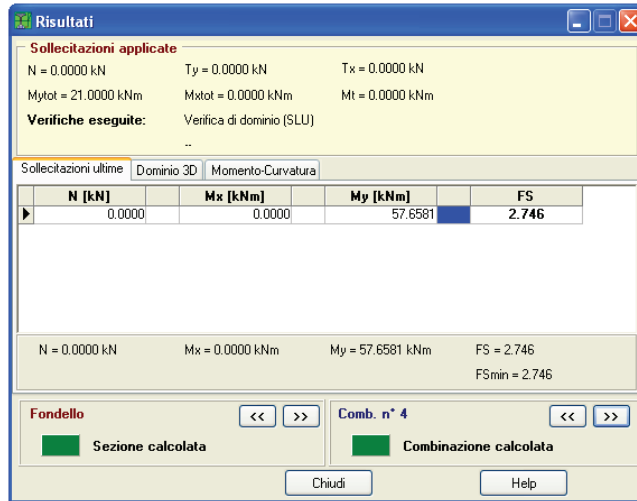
Risultati

Sollecitazioni applicate

N = 0.0000 kN
Ty = 0.0000 kN
Tx = 0.0000 kN
Mytot = 21.0000 kNm
Mxtot = 0.0000 kNm
Mt = 0.0000 kNm

Verifiche eseguite:
Verifica di dominio (SLU)
--

Sollecitazioni ultime | Dominio 3D | Momento-Curvatura

| N [kN] | | Mx [kNm] | | My [kNm] | | FS |
|---|---|---|---|---|---|---|
| 0.0000 | | 0.0000 | | 57.6581 | | 2.746 |

N = 0.0000 kN
Mx = 0.0000 kNm
My = 57.6581 kNm
FS = 2.746
FSmin = 2.746

Fondello
<< >>
Sezione calcolata

Comb. n° 4
<< >>
Combinazione calcolata

Chiudi
Help